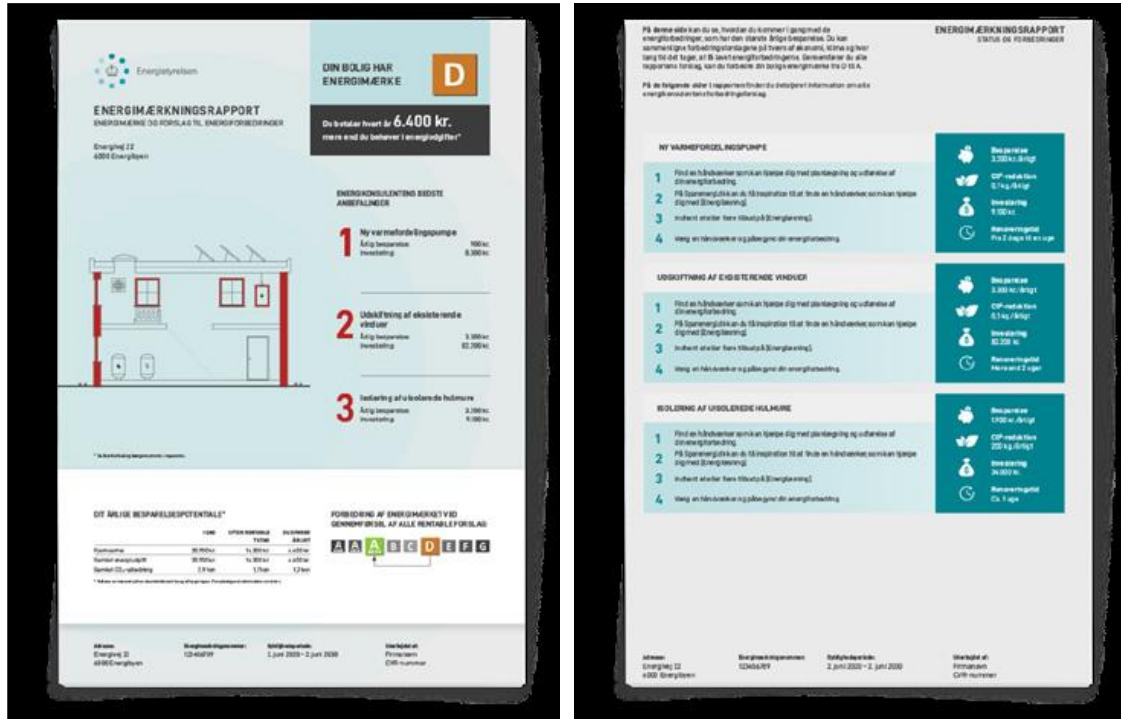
Energistyrelsen

ENERGIMÆRKNINGSRAPPORT
ENERGIMÆRKE OG FORSLAG TIL ENERGIFORBEDRINGER

Energivej 22
4000 Energibyen

DIN BOLIG HAR ENERGIMÆRKE

D

Du betaler hvert år 6.400 kr. mere end du behøver i energiudgifter*

ENERGIKONSULENTENS BEDSTE ANBEFALINGER

1 Ny varmefordelingspumpe
Årlig besparelse 900 kr.
Investering 8.300 kr.

2 Udskiftning af eksisterende vinduer
Årlig besparelse 3.300 kr.
Investering 82.200 kr.

3 Isolering af uisolerede hulmure
Årlig besparelse 2.200 kr.
Investering 9.100 kr.

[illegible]

DIT ÅRLIGE BESPARELSESPOTENTIALE*

FORBEDRING AF ENERGIMÆRKET VED GENNEMFØRSEL AF ALLE RENTABLE FORSLAG:

A A A B C D E F G

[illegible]

Adresse:
Energivej 22
4000 Energibyen

Energimærkningsnummer:
123456789

Gyldighedsperiode:
2. juni 2020 – 2. juni 2030

Udarbejdet af:
Firmanavn
CVR-nummer

På denne side kan du se, hvordan du kommer i gang med de energiforbedringer, som har den største årlige besparelse. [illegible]

På de følgende sider i rapporten finder du detaljeret information om alle energikonsulentens forbedringsforslag.

ENERGIMÆRKNINGSRAPPORT
STATUS OG FORBEDRINGER

NY VARMEFORDELINGSPUMPE

1 Find en håndværker som kan hjælpe dig med planlægning og udførelse af din energiforbedring.
2 På Sparenergi.dk kan du få inspiration til at finde en håndværker, som kan hjælpe dig med [Energilæsning].
3 Indhent ét eller flere tilbud på [Energilæsning].
4 Vælg en håndværker og på begynd din energiforbedring.

Besparelse 3.300 kr./årligt
CO²-reduktion 0,1 kg./årligt
Investering 9.100 kr.
Renoveringstid Fra 2 dage til en uge

UDSKIFTNING AF EKSISTERENDE VINDUER

1 Find en håndværker som kan hjælpe dig med planlægning og udførelse af din energiforbedring.
2 På Sparenergi.dk kan du få inspiration til at finde en håndværker, som kan hjælpe dig med [Energilæsning].
3 Indhent ét eller flere tilbud på [Energilæsning].
4 Vælg en håndværker og på begynd din energiforbedring.

Besparelse 3.300 kr./årligt
CO²-reduktion 0,1 kg./årligt
Investering 82.200 kr.
Renoveringstid Mere end 2 uger

ISOLERING AF UISOLEREDE HULMURE

1 Find en håndværker som kan hjælpe dig med planlægning og udførelse af din energiforbedring.
2 På Sparenergi.dk kan du få inspiration til at finde en håndværker, som kan hjælpe dig med [Energilæsning].
3 Indhent ét eller flere tilbud på [Energilæsning].
4 Vælg en håndværker og på begynd din energiforbedring.

Besparelse 1.900 kr./årligt
CO²-reduktion 200 kg./årligt
Investering 24.000 kr.
Renoveringstid Ca. 1 uge

Adresse:
Energivej 22
4000 Energibyen

Energimærkningsnummer:
123456789

Gyldighedsperiode:
2. juni 2020 – 2. juni 2030

Udarbejdet af:
Firmanavn
CVR-nummer